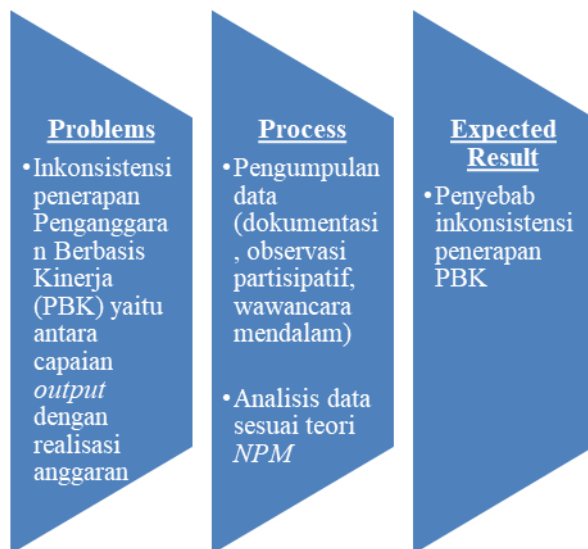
Problems

• Inkonsistensi penerapan Penganggaran Berbasis Kinerja (PBK) yaitu antara capaian *output* dengan realisasi anggaran

Process

• Pengumpulan data (dokumentasi, observasi partisipatif, wawancara mendalam)

• Analisis data sesuai teori *NPM*

Expected Result

• Penyebab inkonsistensi penerapan PBK